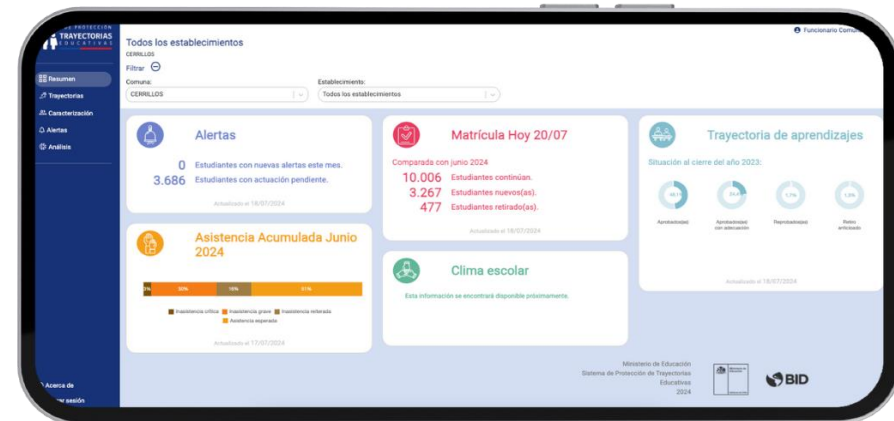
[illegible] PROTECCIÓN TRAYECTORIAS EDUCATIVAS

Resumen
Trayectorias
Caracterización
Alertas
Análisis

Acerca de
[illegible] sesión

Funcionario Comu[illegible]

Todos los establecimientos
CERRILLOS
Filtrar

Comuna:
CERRILLOS

Establecimiento:
Todos los establecimientos

Alertas
0 Estudiantes con nuevas alertas este mes.
3.686 Estudiantes con actuación pendiente.
Actualizado al 18/07/2024

Matrícula Hoy 20/07
Comparada con junio 2024
10.006 Estudiantes continúan.
3.267 Estudiantes nuevos(as).
477 Estudiantes retirado(as).
Actualizado al 18/07/2024

Trayectoria de aprendizajes
Situación al cierre del año 2023:
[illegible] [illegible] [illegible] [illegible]
Aprobado(as)
Aprobado(as) con adecuación
Reprobado(as)
Retiro anticipado
Actualizado al 18/07/2024

Asistencia Acumulada Junio 2024
3% 30% 16% 51%
Inasistencia crítica
Inasistencia grave
Inasistencia reiterada
Asistencia esperada
Actualizado al 17/07/2024

Clima escolar
Esta información se encontrará disponible próximamente.

Ministerio de Educación
Sistema de Protección de Trayectorias Educativas
2024

BID